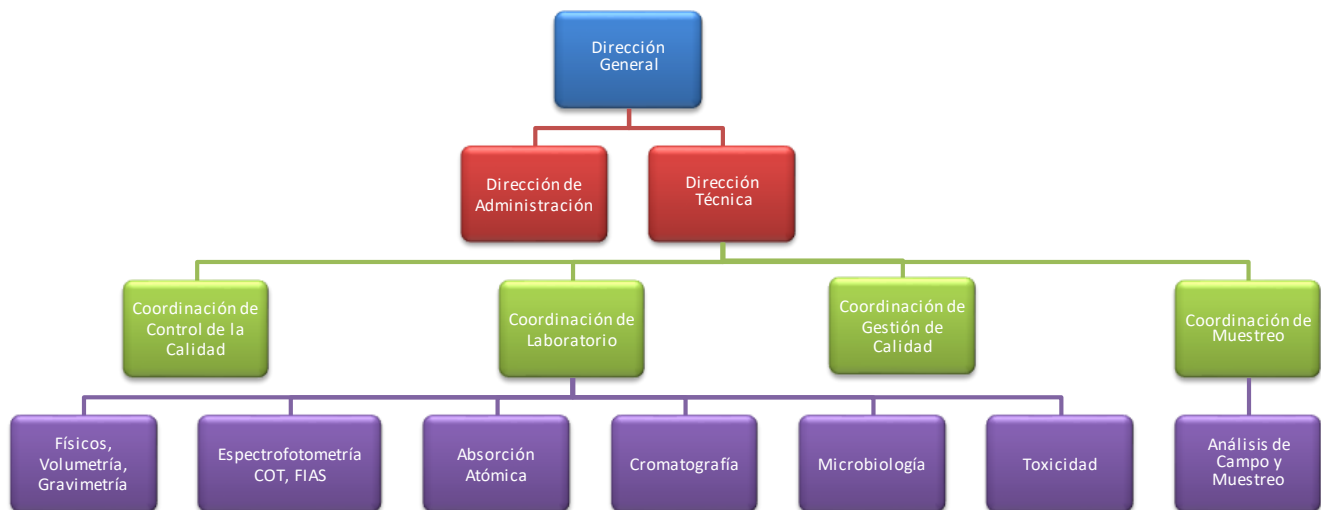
Dirección General

Dirección de Administración

Dirección Técnica

Coordinación de Control de la Calidad

Coordinación de Laboratorio

Coordinación de Gestión de Calidad

Coordinación de Muestreo

Físicos, Volumetría, Gravimetría

Espectrofotometría COT, FIAS

Absorción Atómica

Cromatografía

Microbiología

Toxicidad

Análisis de Campo y Muestreo